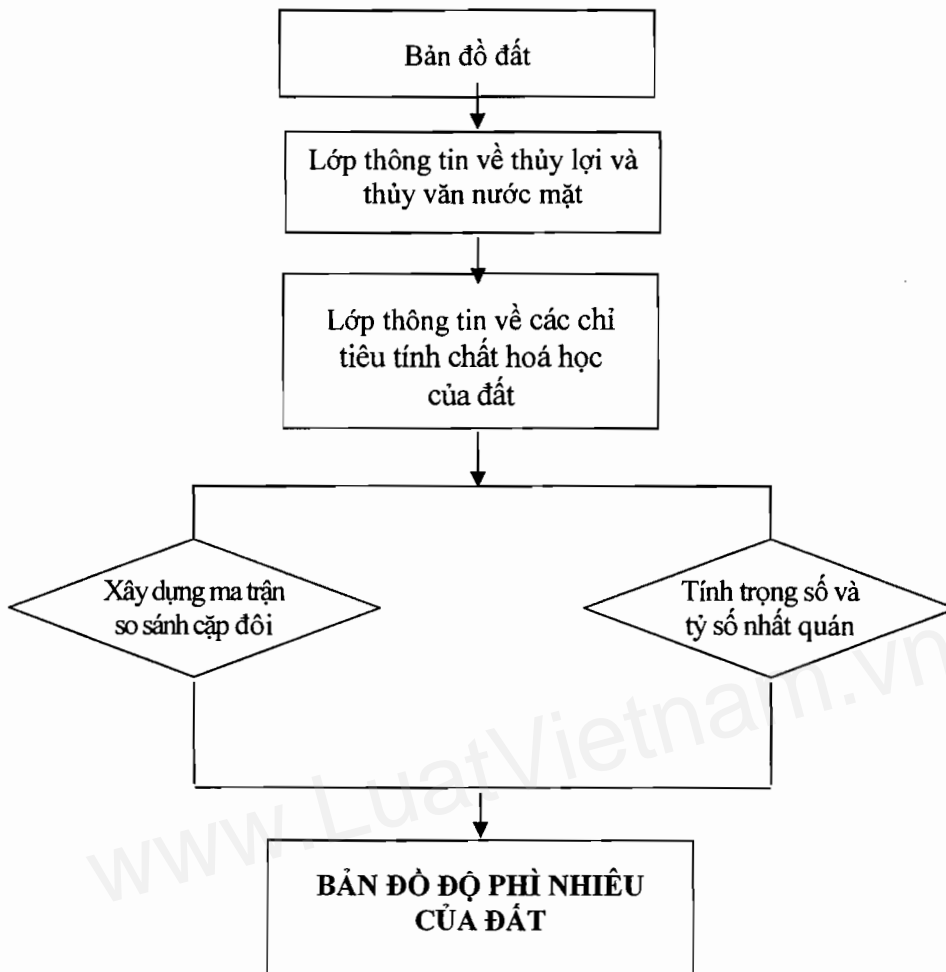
Bản đồ đất

Lớp thông tin về thủy lợi và thủy văn nước mặt

Lớp thông tin về các chỉ tiêu tính chất hoá học của đất

Xây dựng ma trận so sánh cặp đôi

Tính trọng số và tỷ số nhất quán

BẢN ĐỒ ĐỘ PHÌ NHIÊU CỦA ĐẤT

www.LuatVietnam.vn